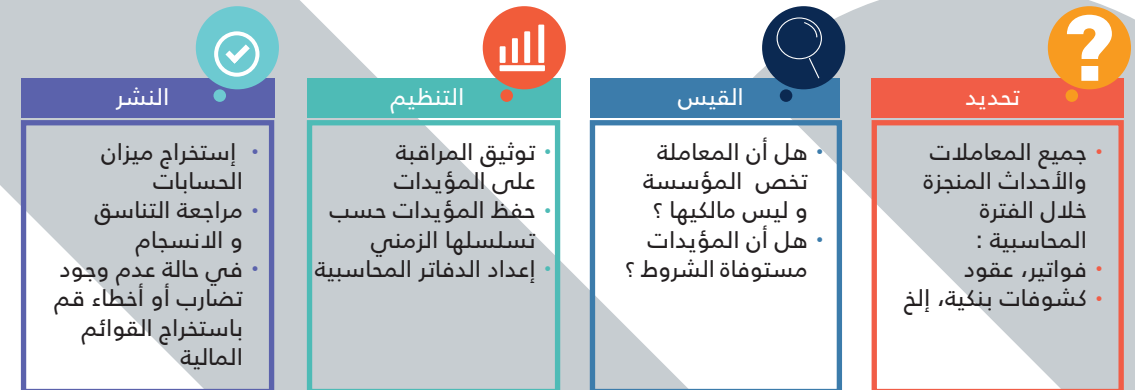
تحديد

• جميع المعاملات والأحداث المنجزة خلال الفترة المحاسبية :
• فواتير، عقود
• كشوفات بنكية، إلخ

القيس

• هل أن المعاملة تخص المؤسسة و ليس مالكيها ؟
• هل أن المؤيدات مستوفاة الشروط ؟

التنظيم

• توثيق المراقبة على المؤيدات
• حفظ المؤيدات حسب تسلسلها الزمني
• إعداد الدفاتر المحاسبية

النشر

• إستخراج ميزان الحسابات
• مراجعة التناسق و الانسجام
• في حالة عدم وجود تضارب أو أخطاء قم باستخراج القوائم المالية